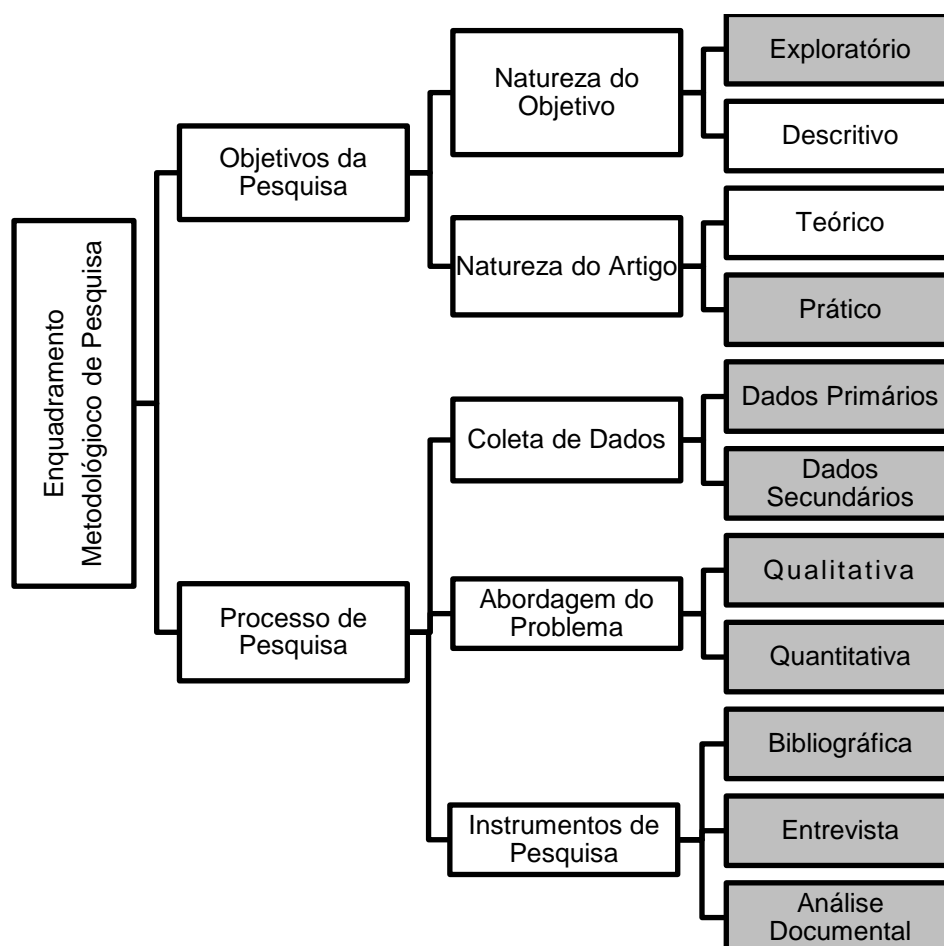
Enquadramento Metodológioco de Pesquisa

Objetivos da Pesquisa

Natureza do Objetivo

Exploratório

Descritivo

Natureza do Artigo

Teórico

Prático

Processo de Pesquisa

Coleta de Dados

Dados Primários

Dados Secundários

Abordagem do Problema

Qualitativa

Quantitativa

Instrumentos de Pesquisa

Bibliográfica

Entrevista

Análise Documental